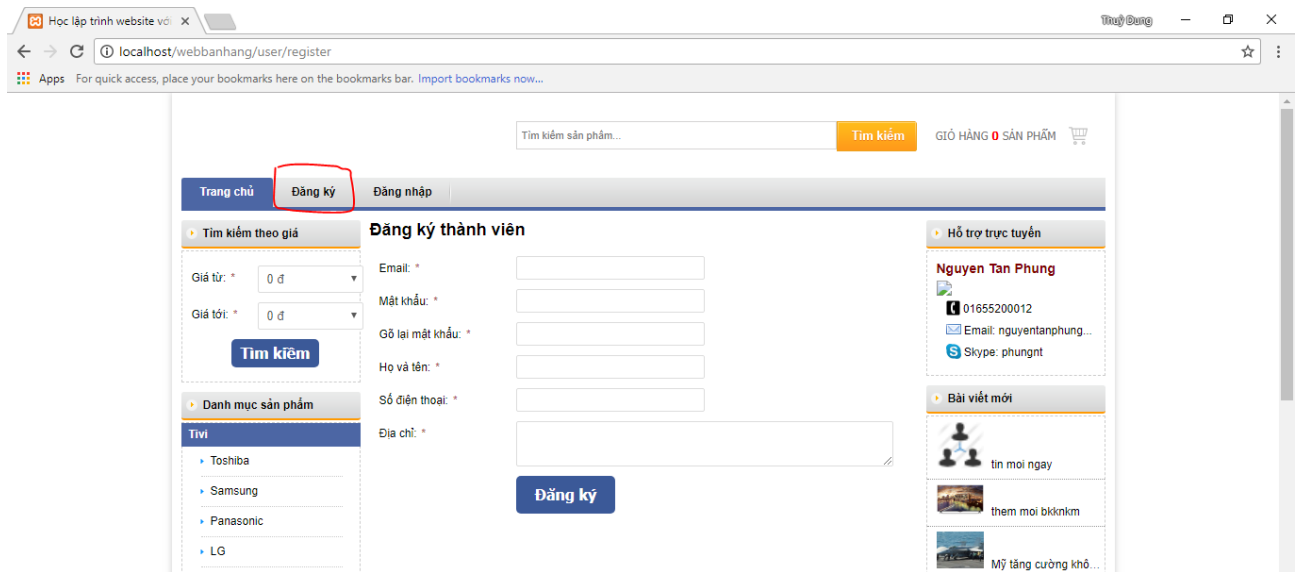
Học lập trình website với ×

Thuỷ Dung

localhost/webbanhang/user/register

Apps For quick access, place your bookmarks here on the bookmarks bar. Import bookmarks now...

Tìm kiếm sản phẩm... Tìm kiếm GIỎ HÀNG 0 SẢN PHẨM

Trang chủ Đăng ký Đăng nhập

Tìm kiếm theo giá

Giá từ: * 0 đ

Giá tới: * 0 đ

Tìm kiếm

Danh mục sản phẩm

Tivi

Toshiba

Samsung

Panasonic

LG

Đăng ký thành viên

Email: *

Mật khẩu: *

Gõ lại mật khẩu: *

Họ và tên: *

Số điện thoại: *

Địa chỉ: *

Đăng ký

Hỗ trợ trực tuyến

Nguyen Tan Phung

01655200012

Email: nguyentanphung...

Skype: phungnt

Bài viết mới

tin moi ngay

them moi bkknkm

Mỹ tăng cường khô...